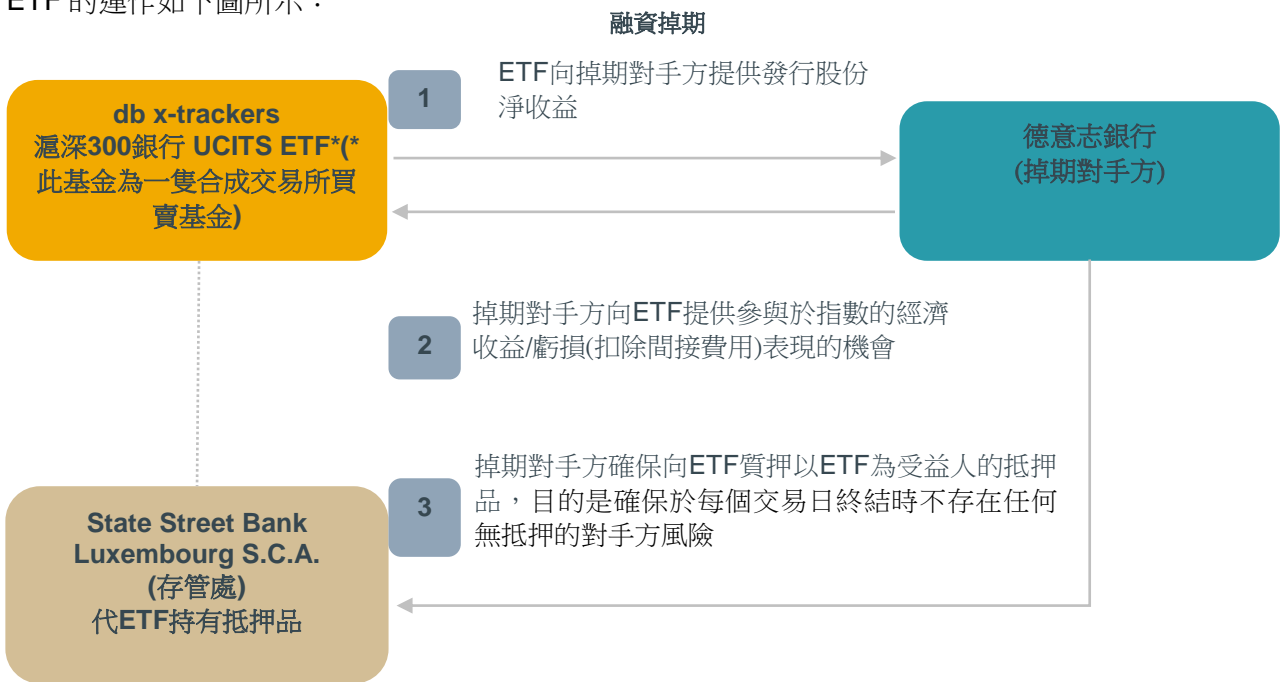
ETF 的運作如下圖所示：

融資掉期

db x-trackers
滬深300銀行 UCITS ETF*(*此基金為一隻合成交易所買賣基金)

1

ETF向掉期對手方提供發行股份淨收益

德意志銀行
(掉期對手方)

2

掉期對手方向ETF提供參與於指數的經濟收益/虧損(扣除間接費用)表現的機會

3

掉期對手方確保向ETF質押以ETF為受益人的抵押品，目的是確保於每個交易日終結時不存在任何無抵押的對手方風險

State Street Bank Luxembourg S.C.A.
(存管處)
代ETF持有抵押品